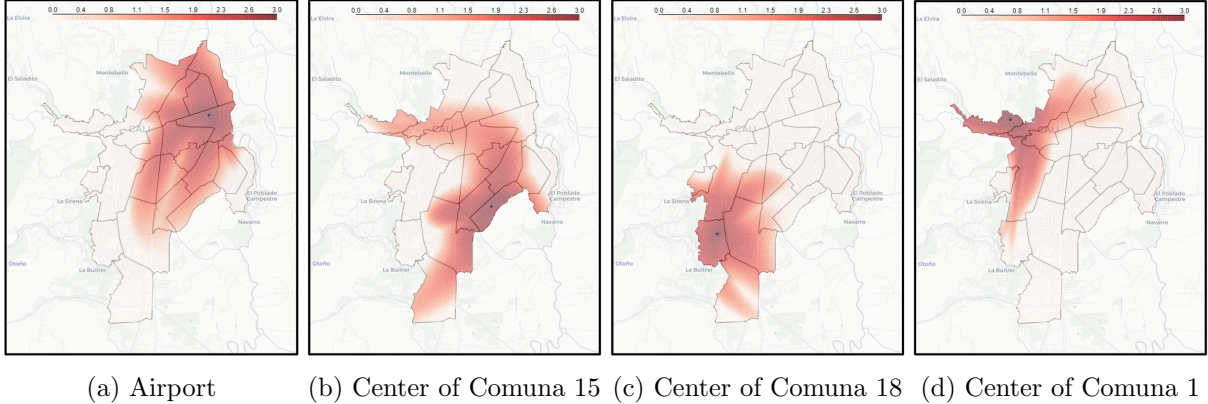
0.0 0.4 0.8 1.1 1.5 1.9 2.3 2.6 3.0

La Elvira
El Saladito
Montebello
Cali
La Sirena
El Poblado Campestre
Navarro
Otoño
La Buitrer

0.0 0.4 0.8 1.1 1.5 1.9 2.3 2.6 3.0

La Elvira
El Saladito
Montebello
Cali
La Sirena
El Poblado Campestre
Navarro
Otoño
La Buitrer

0.0 0.4 0.8 1.1 1.5 1.9 2.3 2.6 3.0

La Elvira
El Saladito
Montebello
Cali
La Sirena
El Poblado Campestre
Navarro
Otoño
La Buitrer

0.0 0.4 0.8 1.1 1.5 1.9 2.3 2.6 3.0

La Elvira
El Saladito
Montebello
Cali
La Sirena
El Poblado Campestre
Navarro
Otoño
La Buitrer

(a) Airport (b) Center of Comuna 15 (c) Center of Comuna 18 (d) Center of Comuna 1